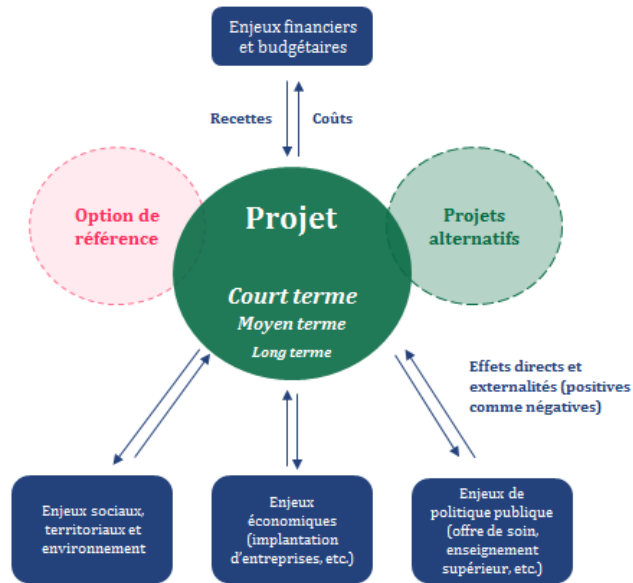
Enjeux financiers et budgétaires

Recettes

Coûts

Option de référence

Projet

Court terme

Moyen terme

Long terme

Projets alternatifs

Effets directs et externalités (positives comme négatives)

Enjeux sociaux, territoriaux et environnement

Enjeux économiques (implantation d'entreprises, etc.)

Enjeux de politique publique (offre de soin, enseignement supérieur, etc.)